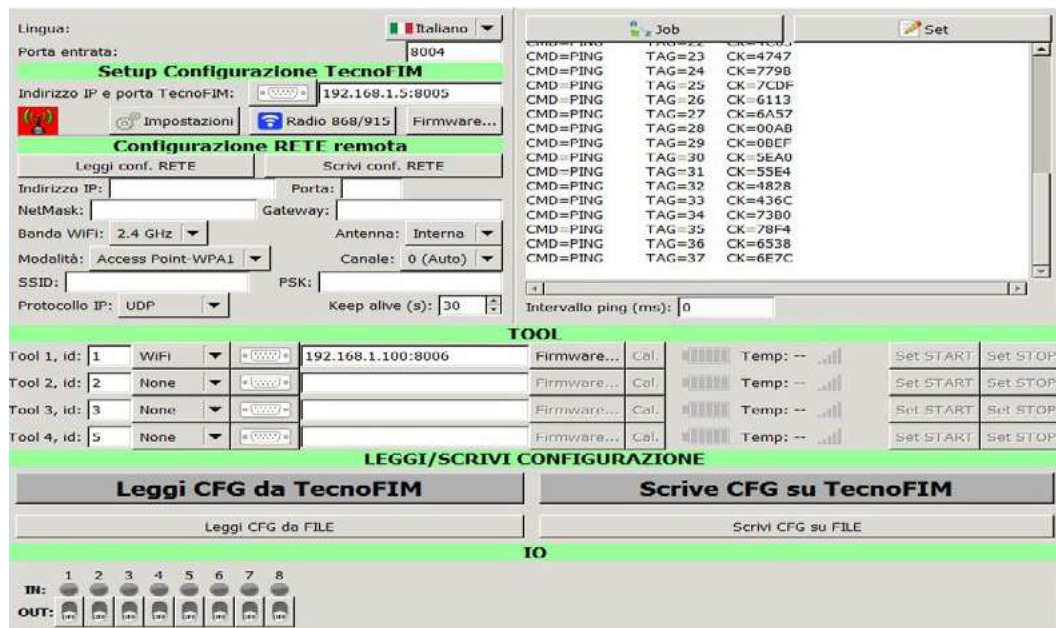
Lingua: Italiano
Porta entrata: 8004
Setup Configurazione TecnoFIM
Indirizzo IP e porta TecnoFIM: 192.168.1.5:8005
Impostazioni
Radio 868/915
Firmware...
Configurazione RETE remota
Leggi conf. RETE
Scrivi conf. RETE
Indirizzo IP:
Porta:
NetMask:
Gateway:
Banda WiFi: 2.4 GHz
Antenna: Interna
Modalità: Access Point-WPA1
Canale: 0 (Auto)
SSID:
PSK:
Protocollo IP: UDP
Keep alive (s): 30

Job
Set

| | | |
|---|---|---|
| CMD=PING | TAG=23 | CK=4747 |
| CMD=PING | TAG=24 | CK=7798 |
| CMD=PING | TAG=25 | CK=7CDF |
| CMD=PING | TAG=26 | CK=6113 |
| CMD=PING | TAG=27 | CK=6A57 |
| CMD=PING | TAG=28 | CK=00AB |
| CMD=PING | TAG=29 | CK=0BEF |
| CMD=PING | TAG=30 | CK=5EA0 |
| CMD=PING | TAG=31 | CK=55E4 |
| CMD=PING | TAG=32 | CK=4828 |
| CMD=PING | TAG=33 | CK=436C |
| CMD=PING | TAG=34 | CK=7380 |
| CMD=PING | TAG=35 | CK=78F4 |
| CMD=PING | TAG=36 | CK=6538 |
| CMD=PING | TAG=37 | CK=6E7C |

Intervallo ping (ms): 0

TOOL

| | | | | | | | |
|---|---|---|---|---|---|---|---|
| Tool 1, id: 1 | WiFi | 192.168.1.100:8006 | Firmware... | Cal. | Temp: -- | Set START | Set STOP |
| Tool 2, id: 2 | None | | Firmware... | Cal. | Temp: -- | Set START | Set STOP |
| Tool 3, id: 3 | None | | Firmware... | Cal. | Temp: -- | Set START | Set STOP |
| Tool 4, id: 5 | None | | Firmware... | Cal. | Temp: -- | Set START | Set STOP |

LEGGI/SCRIVI CONFIGURAZIONE
Leggi CFG da TecnoFIM
Scrive CFG su TecnoFIM
Leggi CFG da FILE
Scrivi CFG su FILE
IO
1 2 3 4 5 6 7 8
IN:
OUT: